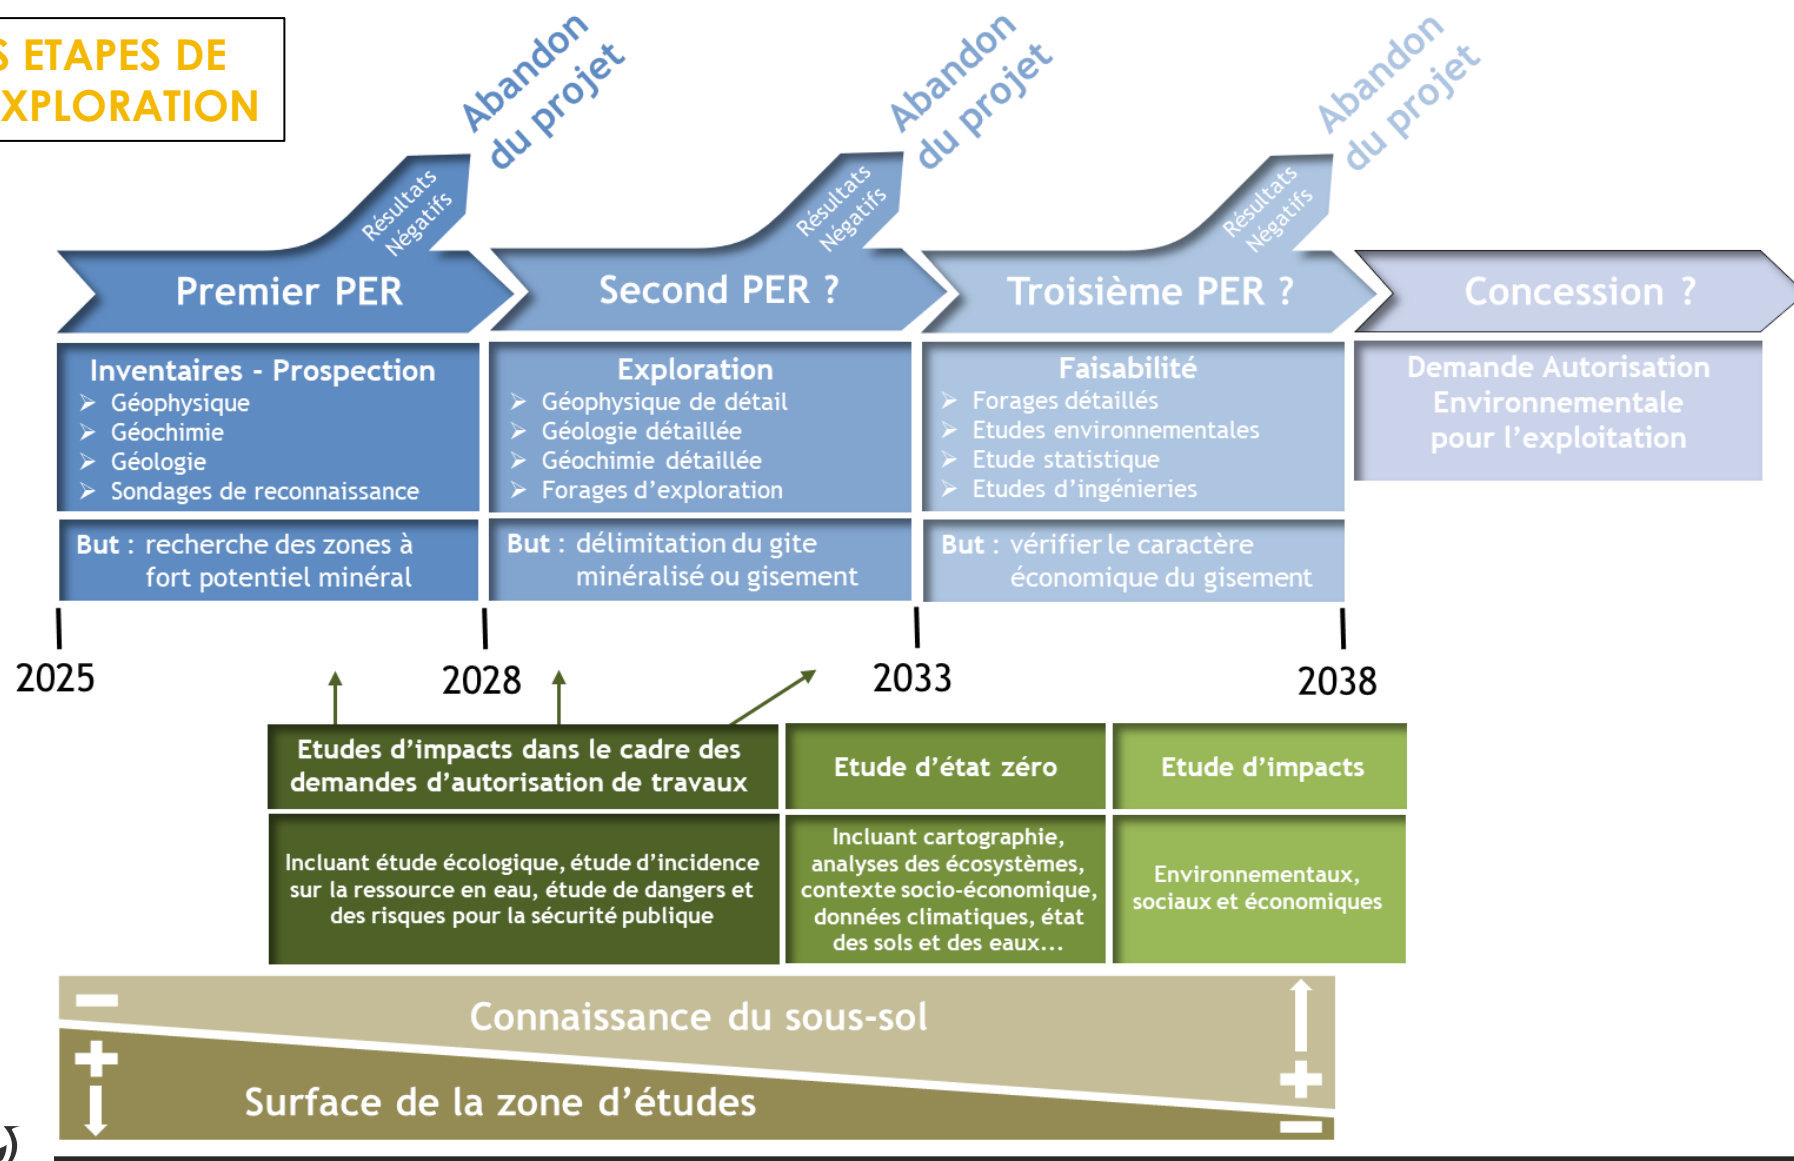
S ETAPES DE
XPLORATION

Abandon du projet

Abandon du projet

Abandon du projet

Résultats Négatifs

Résultats Négatifs

Résultats Négatifs

Premier PER

Second PER ?

Troisième PER ?

Concession ?

Inventaires - Prospection
➢ Géophysique
➢ Géochimie
➢ Géologie
➢ Sondages de reconnaissance

But : recherche des zones à fort potentiel minéral

Exploration
➢ Géophysique de détail
➢ Géologie détaillée
➢ Géochimie détaillée
➢ Forages d'exploration

But : délimitation du gite minéralisé ou gisement

Faisabilité
➢ Forages détaillés
➢ Etudes environnementales
➢ Etude statistique
➢ Etudes d'ingénieries

But : vérifier le caractère économique du gisement

Demande Autorisation Environnementale pour l'exploitation

2025

2028

2033

2038

Etudes d'impacts dans le cadre des demandes d'autorisation de travaux

Incluant étude écologique, étude d'incidence sur la ressource en eau, étude de dangers et des risques pour la sécurité publique

Etude d'état zéro

Incluant cartographie, analyses des écosystèmes, contexte socio-économique, données climatiques, état des sols et des eaux…

Etude d'impacts

Environnementaux, sociaux et économiques

−

Connaissance du sous-sol

+

+

Surface de la zone d'études

−